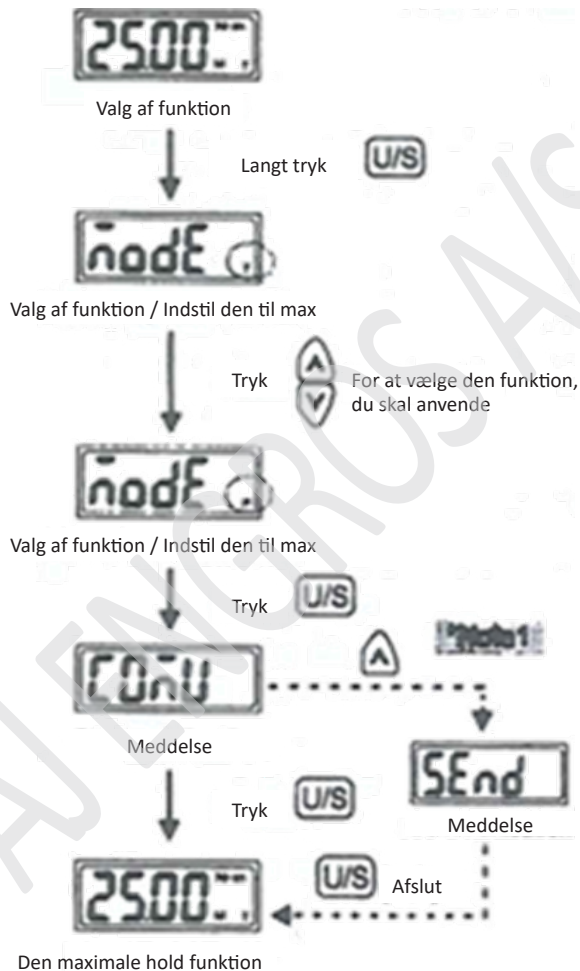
2500

Valg af funktion

Langt tryk U/S

nodE

Valg af funktion / Indstil den til max

Tryk ∧ ∨ For at vælge den funktion, du skal anvende

nodE

Valg af funktion / Indstil den til max

Tryk U/S

ConU

∧

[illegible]

Meddelse

SEnd

Tryk U/S

Meddelse

U/S Afslut

2500

Den maximale hold funktion